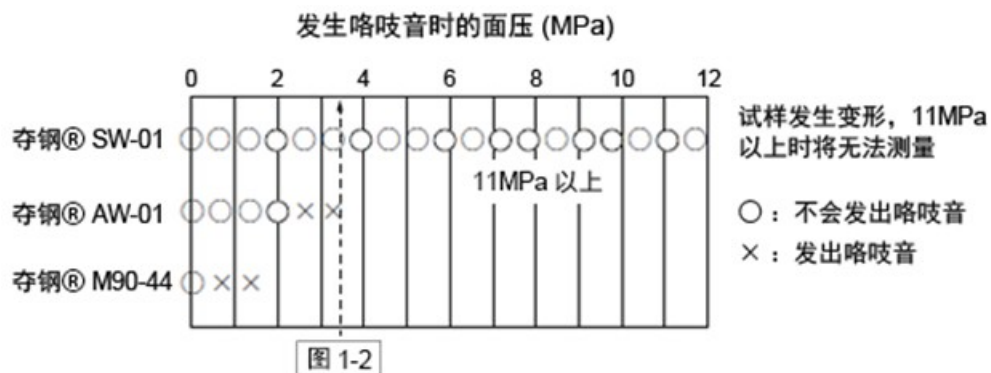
发生咯吱音时的面压 (MPa)

0 2 4 6 8 10 12

夺钢® SW-01 ○○○○○○○○○○○○○○○○○○○○○○○

试样发生变形，11MPa 以上时将无法测量

11MPa 以上

夺钢® AW-01 ○○○○××

○：不会发出咯吱音

×：发出咯吱音

夺钢® M90-44 ○××

图 1-2